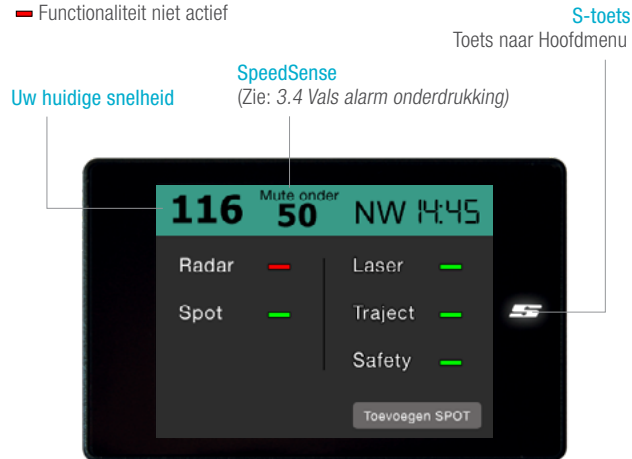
Functionaliteit niet actief

S-toets
Toets naar Hoofdmenu

SpeedSense
(Zie: *3.4 Vals alarm onderdrukking)*

Uw huidige snelheid

116

Mute onder
50

NW 14:45

Radar

Spot

Laser

Traject

Safety

Toevoegen SPOT